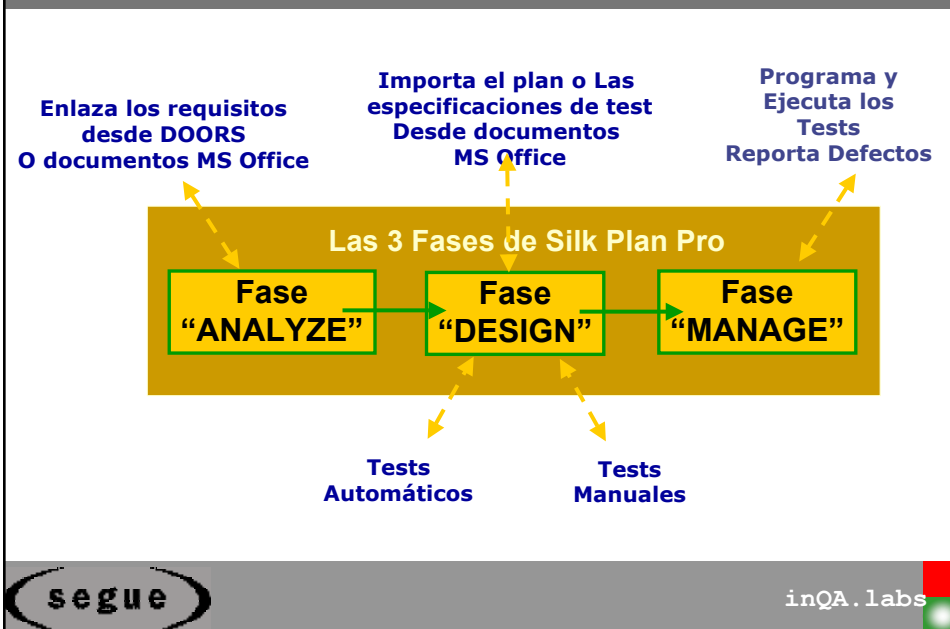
Enlaza los requisitos desde DOORS O documentos MS Office

Importa el plan o Las especificaciones de test Desde documentos MS Office

Programa y Ejecuta los Tests Reporta Defectos

Las 3 Fases de Silk Plan Pro

Fase "ANALYZE"

Fase "DESIGN"

Fase "MANAGE"

Tests Automáticos

Tests Manuales

segue

inQA.labs